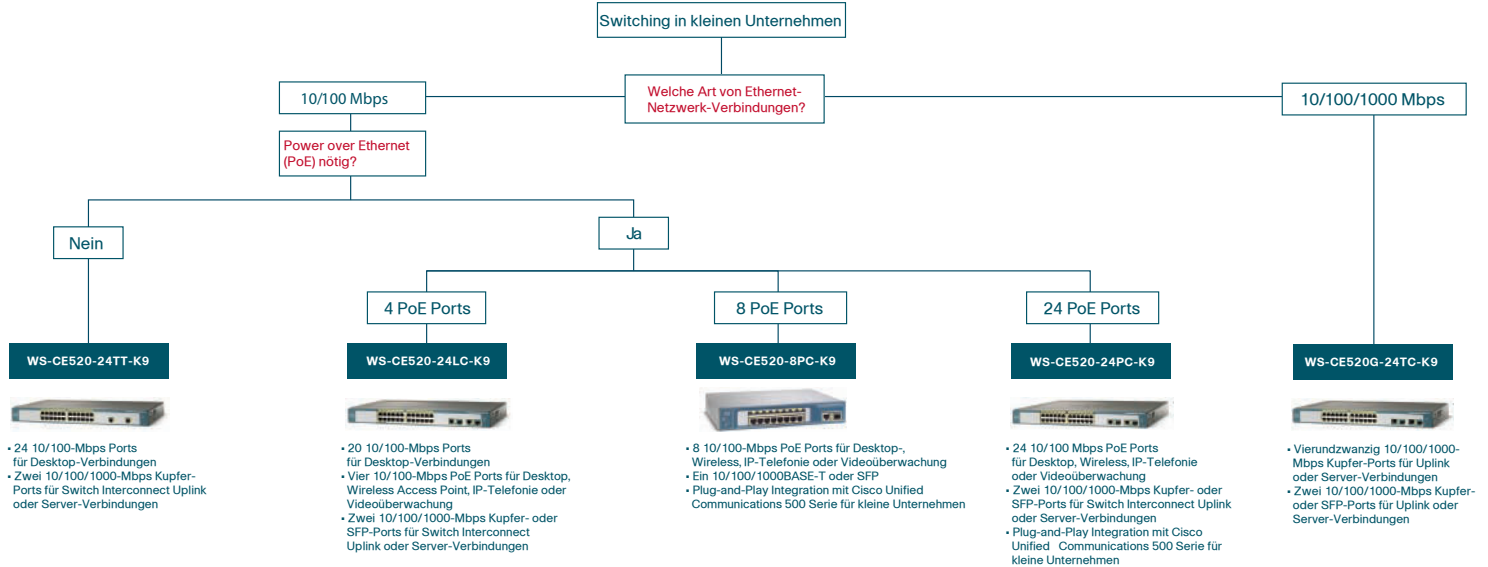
Switching in kleinen Unternehmen

10/100 Mbps

Welche Art von Ethernet-Netzwerk-Verbindungen?

10/100/1000 Mbps

Power over Ethernet (PoE) nötig?

Nein

Ja

4 PoE Ports

8 PoE Ports

24 PoE Ports

WS-CE520-24TT-K9

- 24 10/100-Mbps Ports für Desktop-Verbindungen
- Zwei 10/100/1000-Mbps Kupfer-Ports für Switch Interconnect Uplink oder Server-Verbindungen

WS-CE520-24LC-K9

- 20 10/100-Mbps Ports für Desktop-Verbindungen
- Vier 10/100-Mbps PoE Ports für Desktop, Wireless Access Point, IP-Telefonie oder Videoüberwachung
- Zwei 10/100/1000-Mbps Kupfer- oder SFP-Ports für Switch Interconnect Uplink oder Server-Verbindungen

WS-CE520-8PC-K9

- 8 10/100-Mbps PoE Ports für Desktop-, Wireless, IP-Telefonie oder Videoüberwachung
- Ein 10/100/1000BASE-T oder SFP
- Plug-and-Play Integration mit Cisco Unified Communications 500 Serie für kleine Unternehmen

WS-CE520-24PC-K9

- 24 10/100 Mbps PoE Ports für Desktop, Wireless, IP-Telefonie oder Videoüberwachung
- Zwei 10/100/1000-Mbps Kupfer- oder SFP-Ports für Switch Interconnect Uplink oder Server-Verbindungen
- Plug-and-Play Integration mit Cisco Unified Communications 500 Serie für kleine Unternehmen

WS-CE520G-24TC-K9

- Vierundzwanzig 10/100/1000-Mbps Kupfer-Ports für Uplink oder Server-Verbindungen
- Zwei 10/100/1000-Mbps Kupfer- oder SFP-Ports für Uplink oder Server-Verbindungen